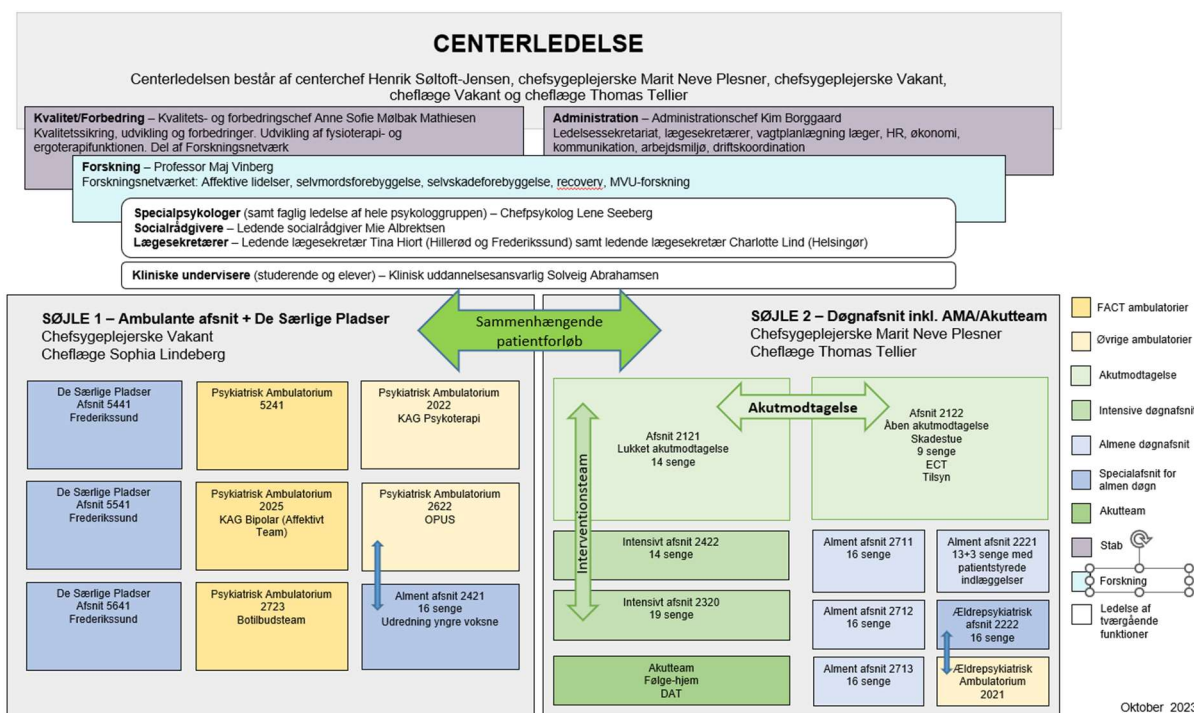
CENTERLEDELSE

Centerledelsen består af centerchef Henrik Søltoft-Jensen, chefsygeplejerske Marit Neve Plesner, chefsygeplejerske Vakant, cheflæge Vakant og cheflæge Thomas Tellier

**Kvalitet/Forbedring** – Kvalitets- og forbedringschef Anne Sofie Mølbak Mathiesen
Kvalitetssikring, udvikling og forbedringer. Udvikling af fysioterapi- og ergoterapifunktionen. Del af Forskningsnetværk

**Administration** – Administrationschef Kim Borggaard
Ledelsessekretariat, lægesekretærer, vagtplanlægning læger, HR, økonomi, kommunikation, arbejdsmiljø, driftskoordination

**Forskning** – Professor Maj Vinberg
Forskningsnetværket: Affektive lidelser, selvmordsforebyggelse, selvskadeforebyggelse, recovery, MVU-forskning

**Specialpsykologer** (samt faglig ledelse af hele psykologgruppen) – Chefpsykolog Lene Seeberg
**Socialrådgivere** – Ledende socialrådgiver Mie Albrektsen
**Lægesekretærer** – Ledende lægesekretær Tina Hiort (Hillerød og Frederikssund) samt ledende lægesekretær Charlotte Lind (Helsingør)

**Kliniske undervisere** (studerende og elever) – Klinisk uddannelsesansvarlig Solveig Abrahamsen

**SØJLE 1 – Ambulante afsnit + De Særlige Pladser**
Chefsygeplejerske Vakant
Cheflæge Sophia Lindeberg

Sammenhængende patientforløb

**SØJLE 2 – Døgnafsnit inkl. AMA/Akutteam**
Chefsygeplejerske Marit Neve Plesner
Cheflæge Thomas Tellier

De Særlige Pladser Afsnit 5441 Frederikssund

Psykiatrisk Ambulatorium 5241

Psykiatrisk Ambulatorium 2022 KAG Psykoterapi

De Særlige Pladser Afsnit 5541 Frederikssund

Psykiatrisk Ambulatorium 2025 KAG Bipolar (Affektivt Team)

Psykiatrisk Ambulatorium 2622 OPUS

De Særlige Pladser Afsnit 5641 Frederikssund

Psykiatrisk Ambulatorium 2723 Botilbudsteam

Alment afsnit 2421 16 senge Udredning yngre voksne

Interventionsteam

Akutmodtagelse

Afsnit 2121 Lukket akutmodtagelse 14 senge

Afsnit 2122 Åben akutmodtagelse Skadestue 9 senge ECT Tilsyn

Intensivt afsnit 2422 14 senge

Intensivt afsnit 2320 19 senge

Akutteam Følge-hjem DAT

Alment afsnit 2711 16 senge

Alment afsnit 2221 13+3 senge med patientstyrede indlæggelser

Alment afsnit 2712 16 senge

Ældrepsykiatrisk afsnit 2222 16 senge

Alment afsnit 2713 16 senge

Ældrepsykiatrisk Ambulatorium 2021

FACT ambulatorier
Øvrige ambulatorier
Akutmodtagelse
Intensive døgnafsnit
Almene døgnafsnit
Specialafsnit for almen døgn
Akutteam
Stab
Forskning
Ledelse af tværgående funktioner

Oktober 2023